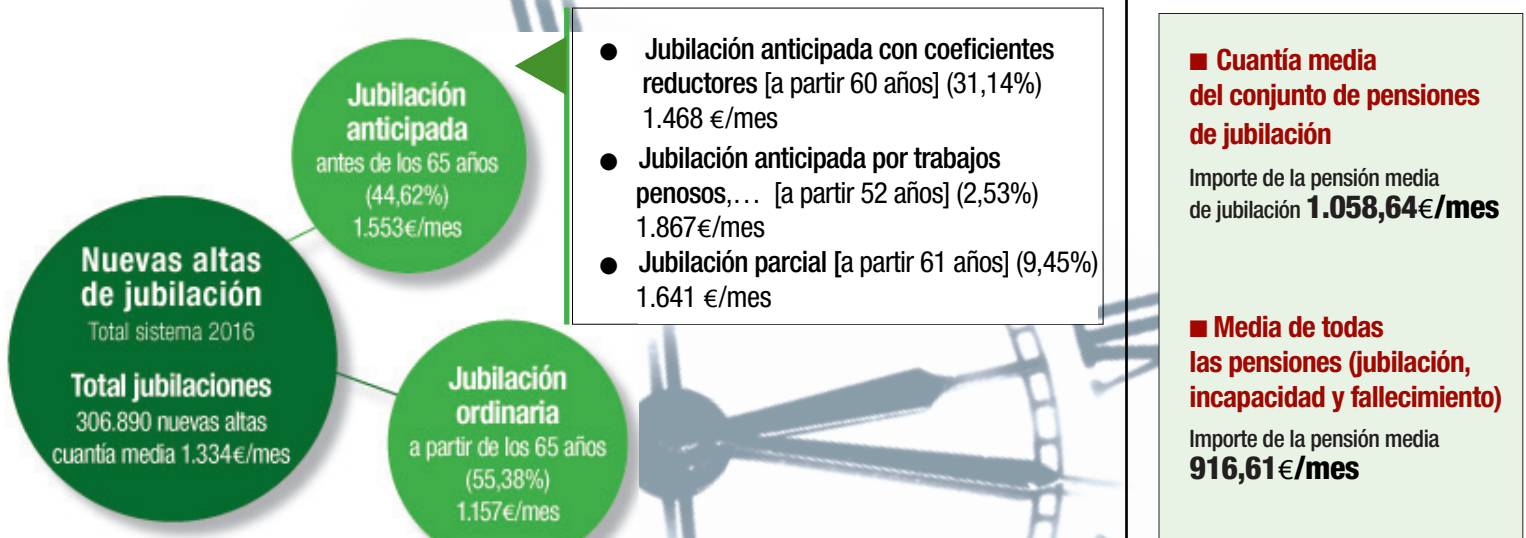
Jubilación anticipada
antes de los 65 años
(44,62%)
1.553€/mes

Nuevas altas de jubilación
Total sistema 2016

Total jubilaciones
306.890 nuevas altas
cuantía media 1.334€/mes

Jubilación ordinaria
a partir de los 65 años
(55,38%)
1.157€/mes

● Jubilación anticipada con coeficientes reductores [a partir 60 años] (31,14%) 1.468 €/mes
● Jubilación anticipada por trabajos penosos,… [a partir 52 años] (2,53%) 1.867€/mes
● Jubilación parcial [a partir 61 años] (9,45%) 1.641 €/mes

■ Cuantía media del conjunto de pensiones de jubilación
Importe de la pensión media de jubilación 1.058,64€/mes

■ Media de todas las pensiones (jubilación, incapacidad y fallecimiento)
Importe de la pensión media
916,61€/mes